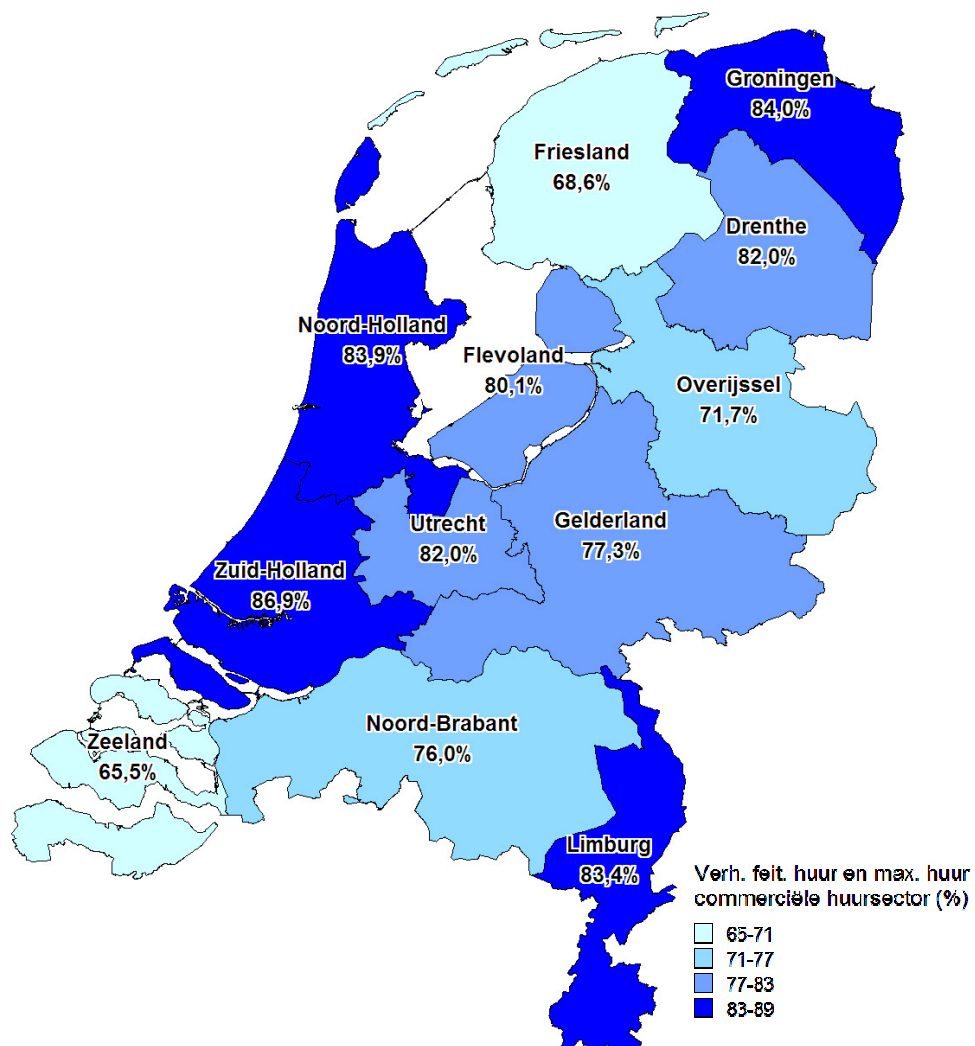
Groningen
84,0%

Friesland
68,6%

Drenthe
82,0%

Noord-Holland
83,9%

Flevoland
80,1%

Overijssel
71,7%

Utrecht
82,0%

Gelderland
77,3%

Zuid-Holland
86,9%

Noord-Brabant
76,0%

Zeeland
65,5%

Limburg
83,4%

Verh. feit. huur en max. huur commerciële huursector (%)

65-71
71-77
77-83
83-89